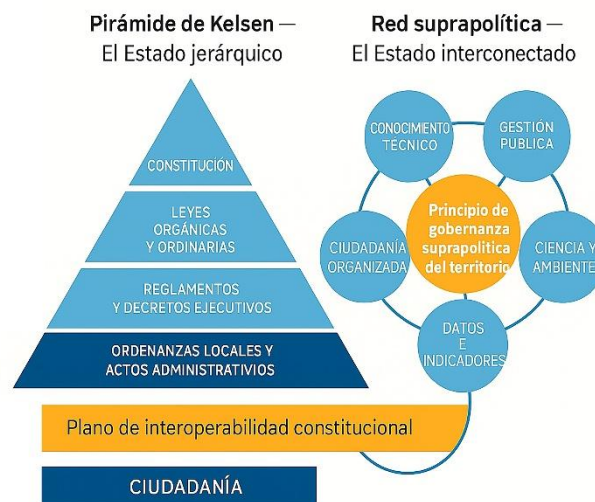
Pirámide de Kelsen — El Estado jerárquico

Red suprapolítica — El Estado interconectado

CONSTITUCIÓN

LEYES ORGÁNICAS Y ORDINARIAS

REGLAMENTOS Y DECRETOS EJECUTIVOS

ORDENANZAS LOCALES Y ACTOS ADMINISTRATIVIOS

CONOCIMIENTO TÉCNICO

GESTIÓN PUBLICA

Principio de gobernanza suprapolítica del territorio

CIUDADANÍA ORGANIZADA

CIENCIA Y AMBIENTE

DATOS E INDICADORES

Plano de interoperabilidad constitucional

CIUDADANÍA